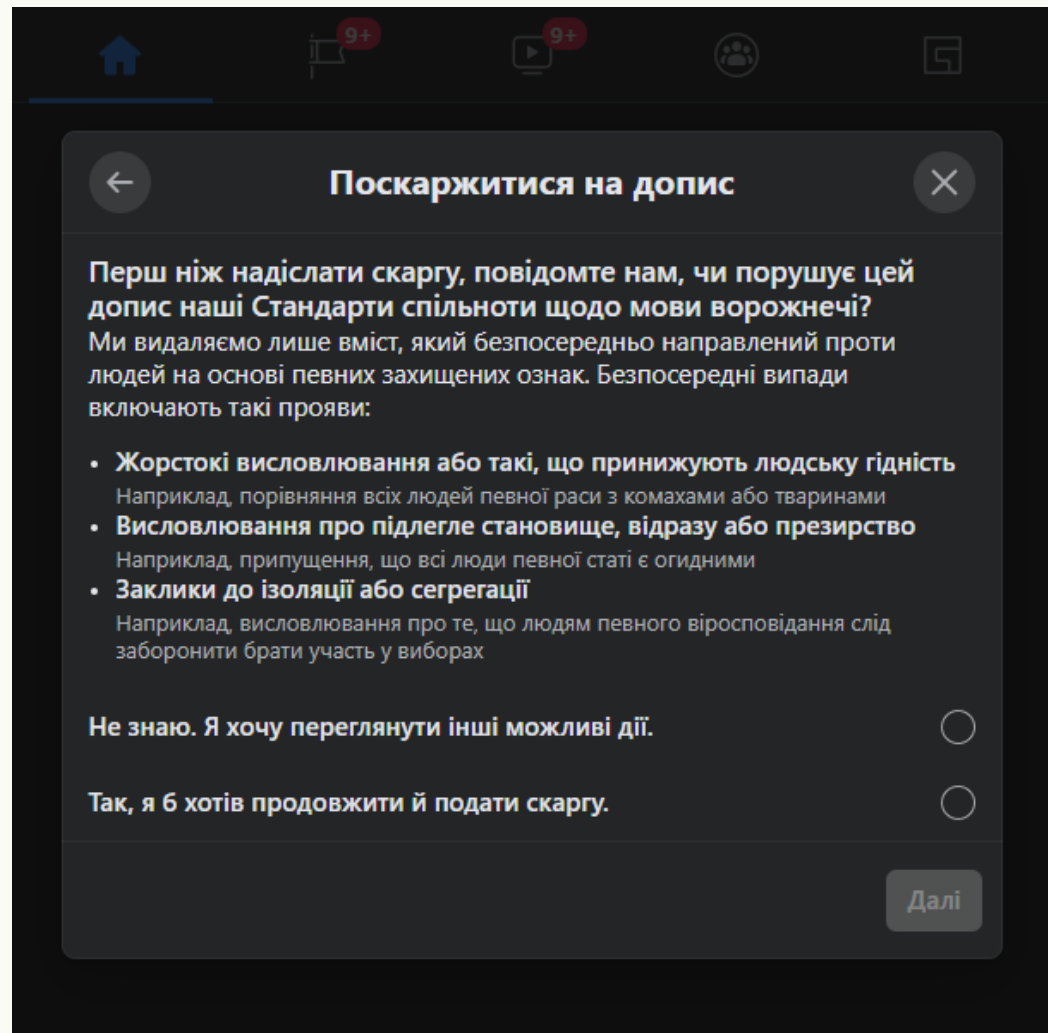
9+

9+

Поскаржитися на допис

Перш ніж надіслати скаргу, повідомте нам, чи порушує цей допис наші Стандарти спільноти щодо мови ворожнечі?
Ми видаляємо лише вміст, який безпосередньо направлений проти людей на основі певних захищених ознак. Безпосередні випади включають такі прояви:

• Жорстокі висловлювання або такі, що принижують людську гідність
Наприклад, порівняння всіх людей певної раси з комахами або тваринами
• Висловлювання про підлегле становище, відразу або презирство
Наприклад, припущення, що всі люди певної статі є огидними
• Заклики до ізоляції або сегрегації
Наприклад, висловлювання про те, що людям певного віросповідання слід заборонити брати участь у виборах

Не знаю. Я хочу переглянути інші можливі дії.

Так, я б хотів продовжити й подати скаргу.

Далі